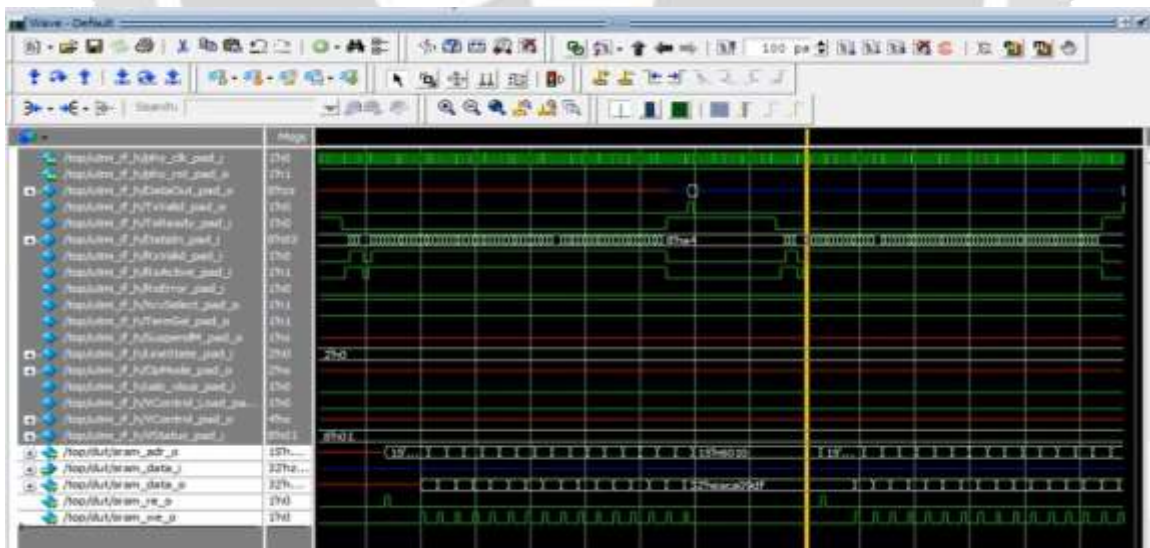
Wave - Default

100 ps

Search:

Msgs

/top/utmi_if_h/phy_clk_pad_i	1'h0
/top/utmi_if_h/phy_rst_pad_o	1'h1
/top/utmi_if_h/DataOut_pad_o	8'hxx
/top/utmi_if_h/TxValid_pad_o	1'h0
/top/utmi_if_h/TxReady_pad_i	1'h0
/top/utmi_if_h/DataIn_pad_i	8'h03
/top/utmi_if_h/RxValid_pad_i	1'h0
/top/utmi_if_h/RxActive_pad_i	1'h1
/top/utmi_if_h/RxError_pad_i	1'h0
/top/utmi_if_h/XcvSelect_pad_o	1'h1
/top/utmi_if_h/TermSel_pad_o	1'h1
/top/utmi_if_h/SuspendM_pad_o	1'h1
/top/utmi_if_h/LineState_pad_i	2'h0
/top/utmi_if_h/OpMode_pad_o	2'h0
/top/utmi_if_h/usb_vbus_pad_i	1'h0
/top/utmi_if_h/VControl_Load_pa...	1'h0
/top/utmi_if_h/VControl_pad_o	4'h0
/top/utmi_if_h/VStatus_pad_i	8'h01
/top/dut/sram_adr_o	15'h...
/top/dut/sram_data_i	32'h...
/top/dut/sram_data_o	32'h...
/top/dut/sram_re_o	1'h0
/top/dut/sram_we_o	1'h0

8'ha4
2'h0
8'h01
15'...
15'h6010
15'...
32'h...
32'hxxxx